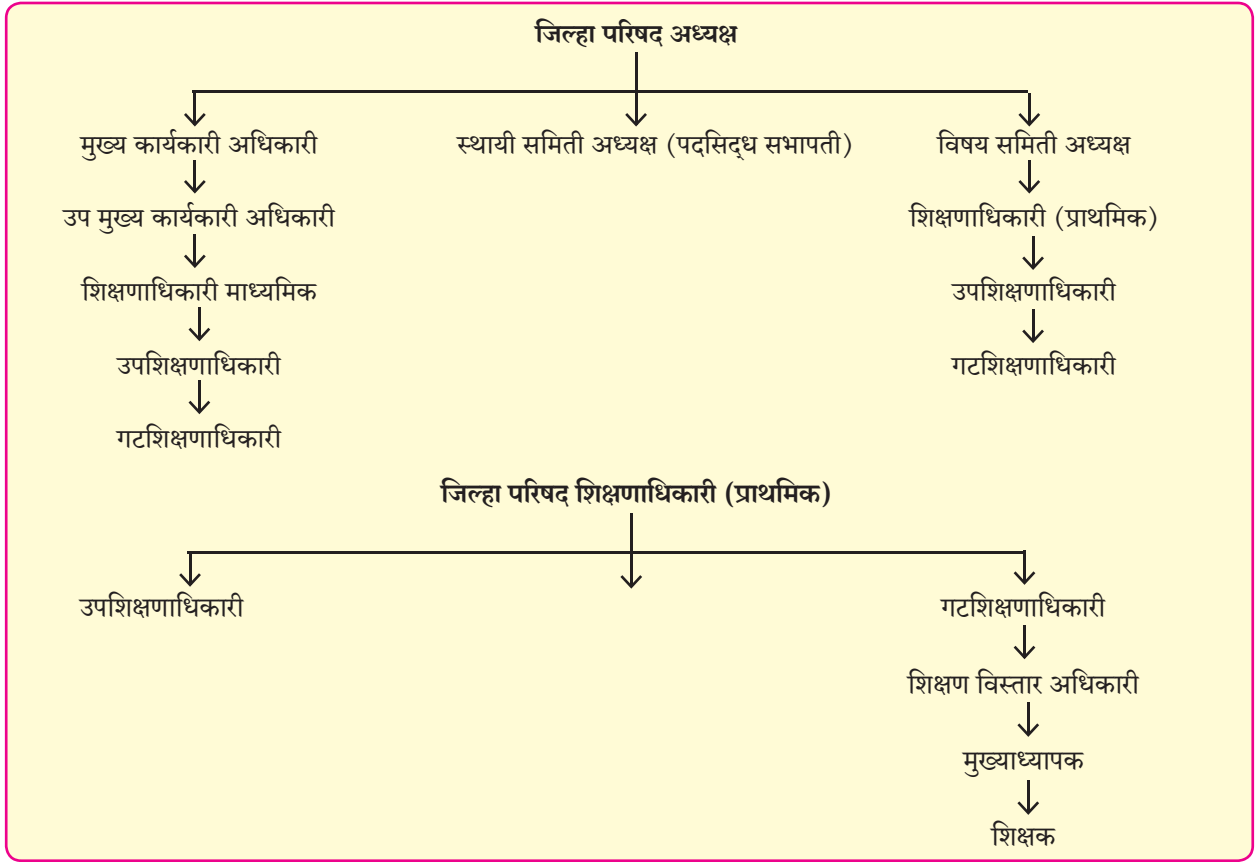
जिल्हा परिषद अध्यक्ष

मुख्य कार्यकारी अधिकारी
उप मुख्य कार्यकारी अधिकारी
शिक्षणाधिकारी माध्यमिक
उपशिक्षणाधिकारी
गटशिक्षणाधिकारी

स्थायी समिती अध्यक्ष (पदसिद्ध सभापती)

विषय समिती अध्यक्ष
शिक्षणाधिकारी (प्राथमिक)
उपशिक्षणाधिकारी
गटशिक्षणाधिकारी

जिल्हा परिषद शिक्षणाधिकारी (प्राथमिक)

उपशिक्षणाधिकारी

गटशिक्षणाधिकारी
शिक्षण विस्तार अधिकारी
मुख्याध्यापक
शिक्षक